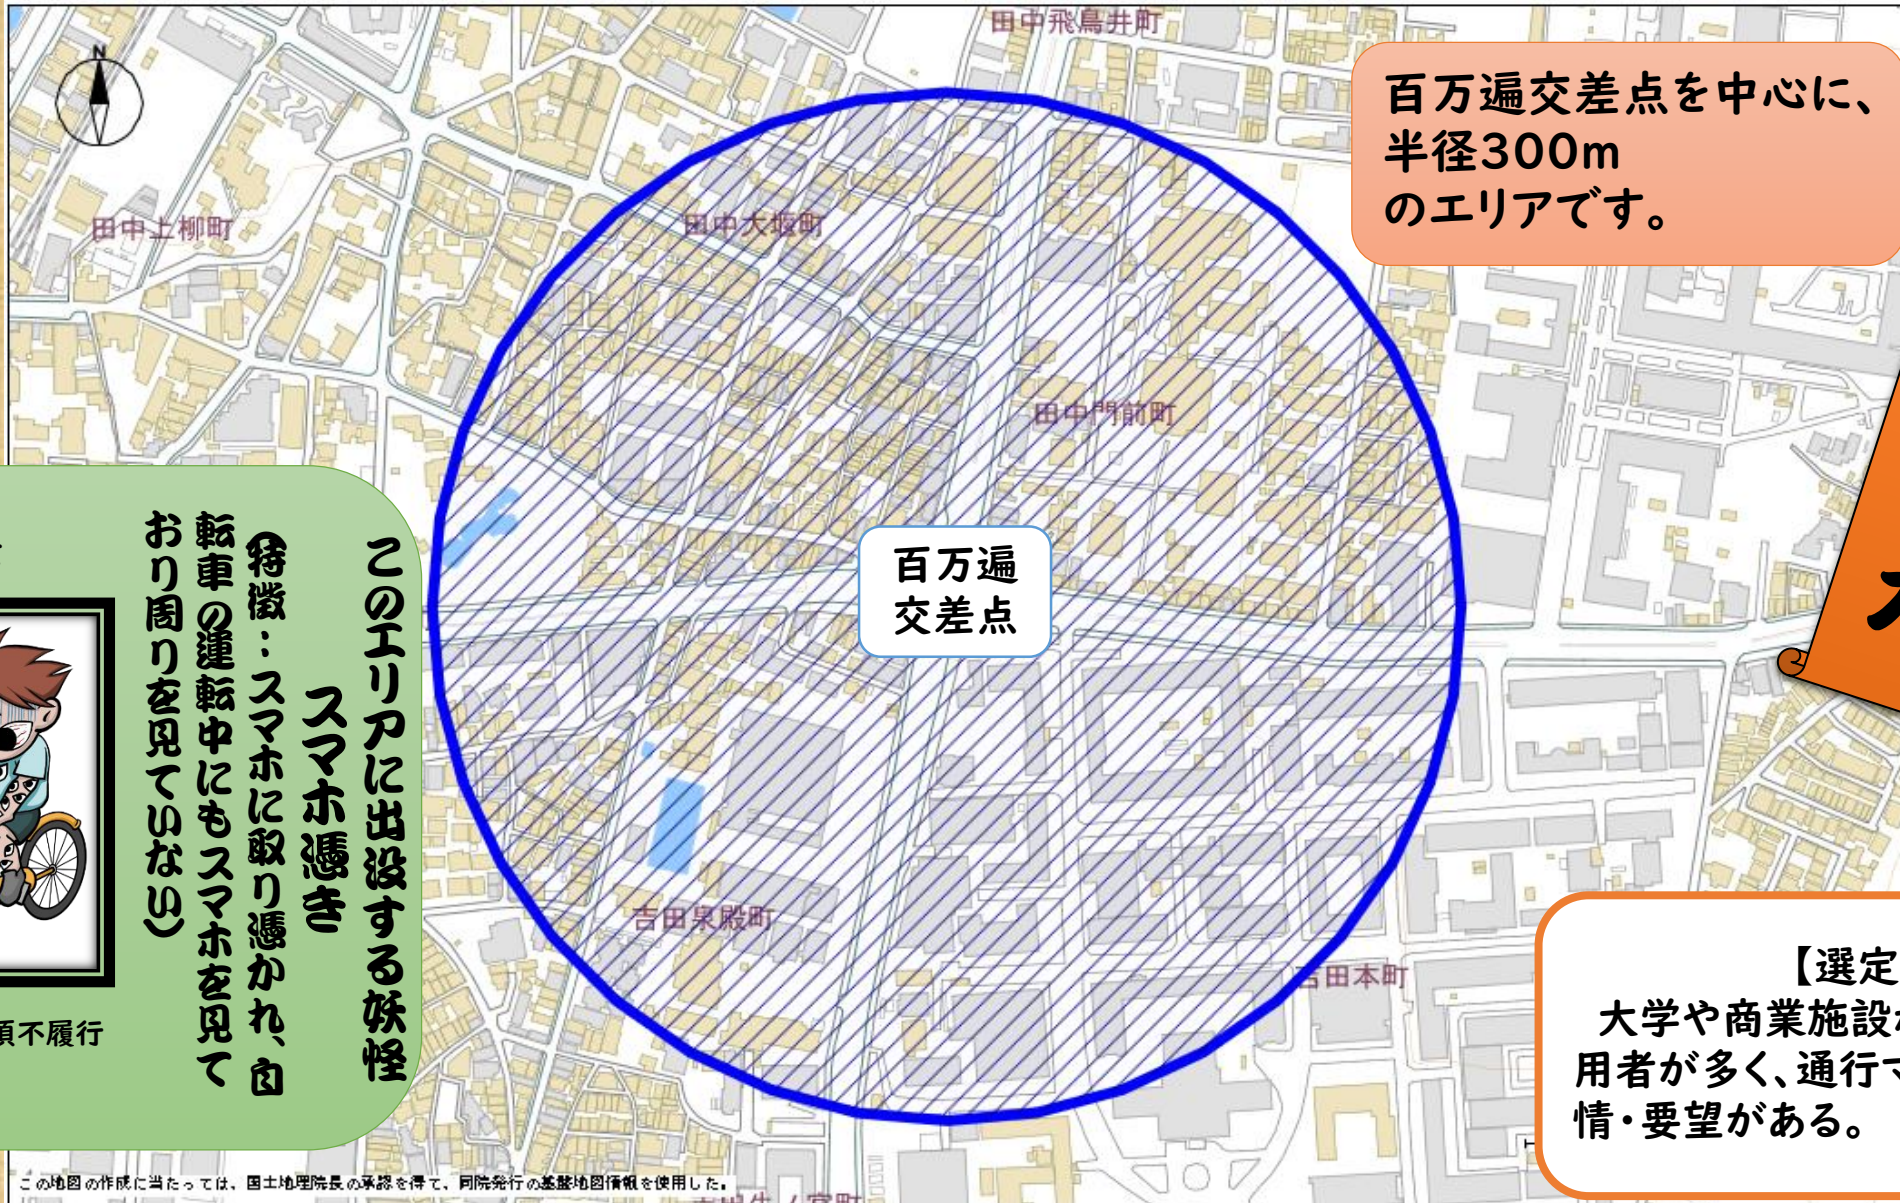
田中飛鳥井町

百万遍交差点を中心に、半径300mのエリアです。

田中上柳町

田中大堰町

田中門前町

百万遍
交差点

吉田泉殿町

吉田本町

このエリアに出没する妖怪
スマホ憑き
特徴：スマホに取り憑かれ、自転車の運転中にもスマホを見ており周りを見ていない

須不履行

【選定
大学や商業施設
用者が多く、通行マ
情・要望がある。

この地図の作成に当たっては、国土地理院長の承認を得て、同院発行の基盤地図情報を使用した。